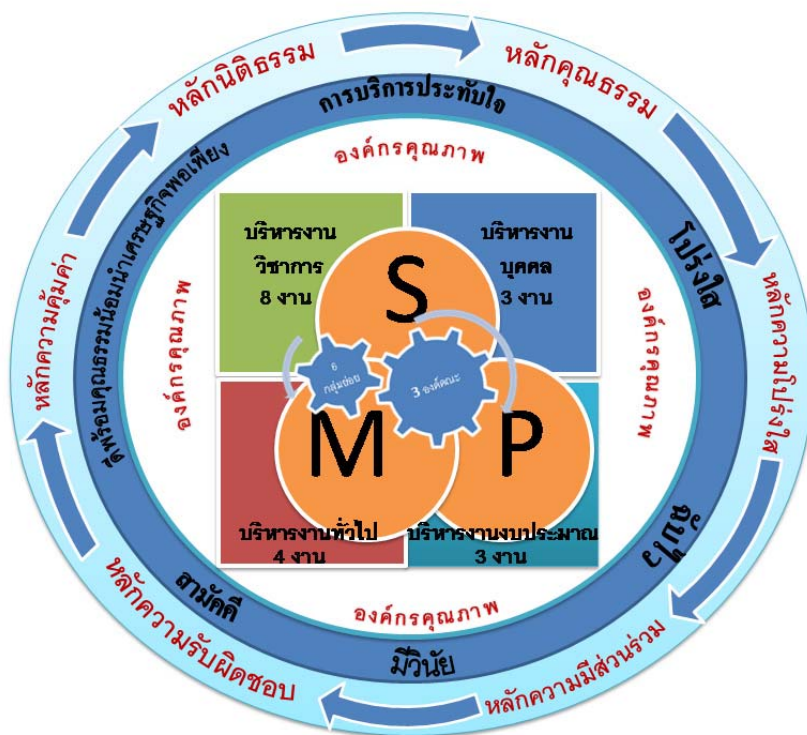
หลักนิติธรรม

หลักคุณธรรม

หลักความโปร่งใส

หลักความมีส่วนร่วม

หลักความรับผิดชอบ

หลักความคุ้มค่า

การบริการประทับใจ

โปร่งใส

ภูมิ

มีวินัย

สามัคคี

สู่พร้อมคุณธรรมน้อมนำเศรษฐกิจพอเพียง

องค์กรคุณภาพ

องค์กรคุณภาพ

องค์กรคุณภาพ

องค์กรคุณภาพ

บริหารงาน
วิชาการ
8 งาน

บริหารงาน
บุคคล
3 งาน

S

6 กลุ่มย่อย

3 องค์คณะ

M

P

บริหารงานทั่วไป
4 งาน

บริหารงานงบประมาณ
3 งาน